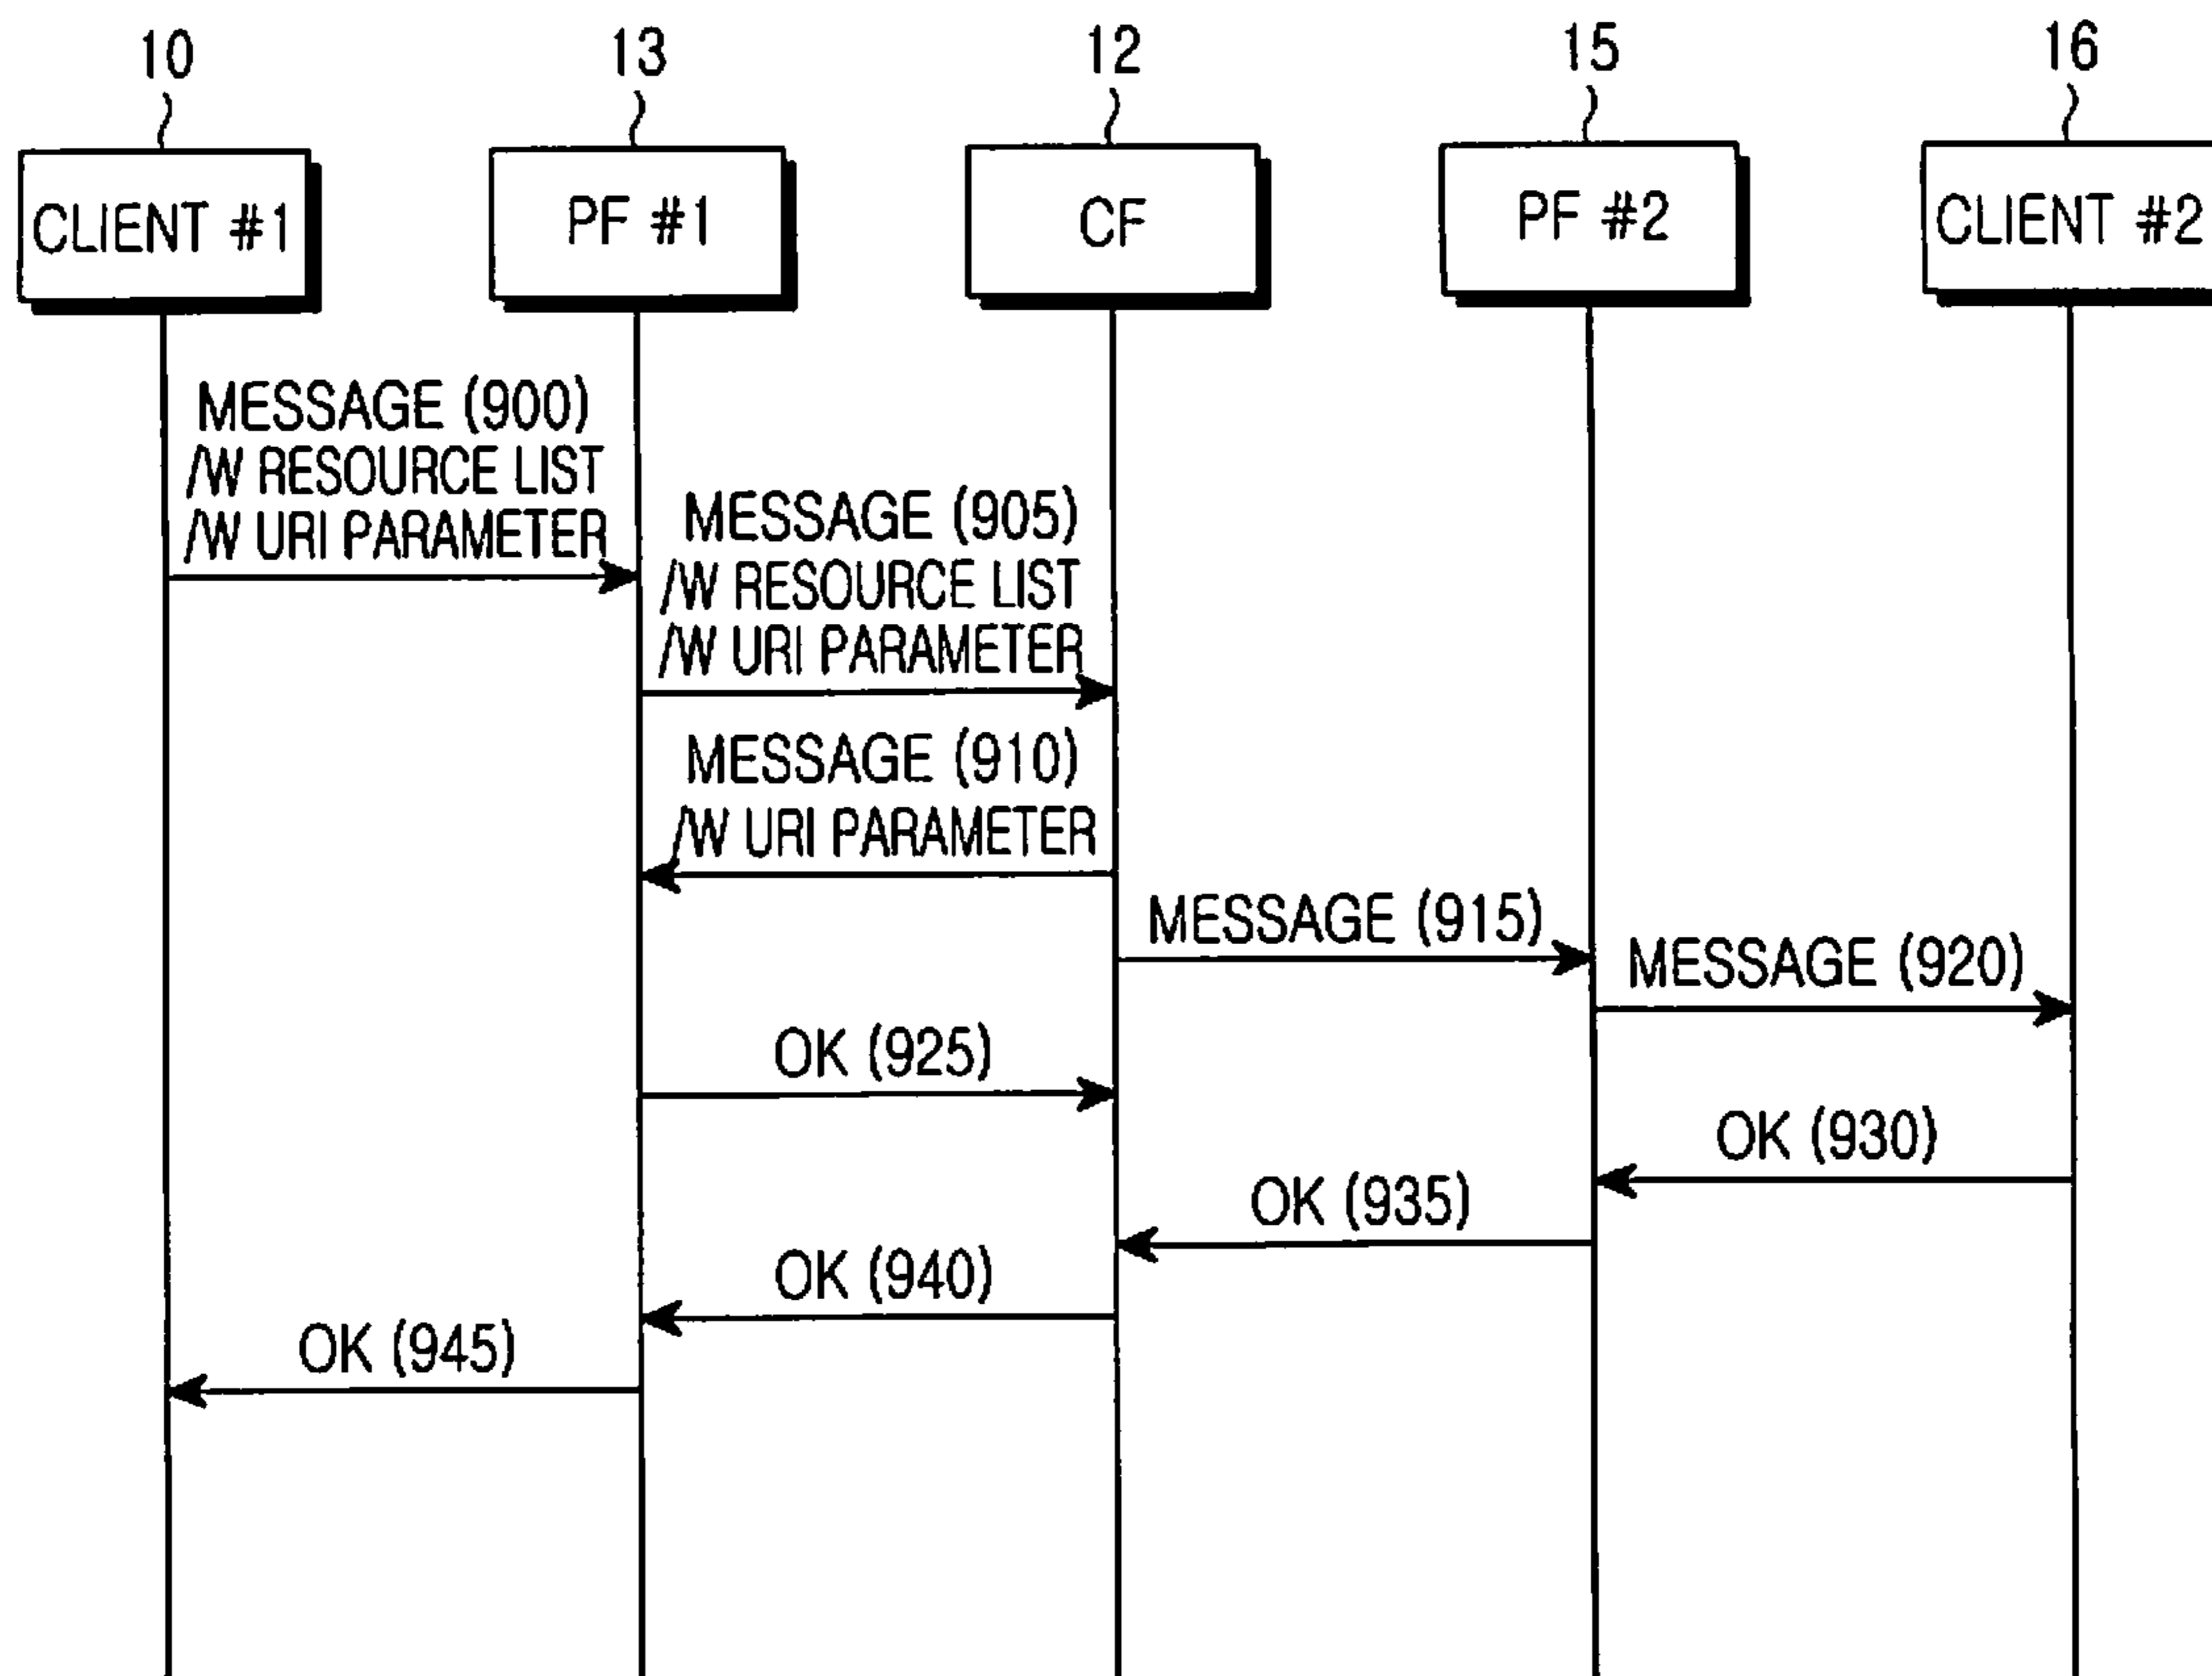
10
CLIENT #1

13
PF #1

12
CF

15
PF #2

16
CLIENT #2

MESSAGE (900)
/W RESOURCE LIST
/W URI PARAMETER

MESSAGE (905)
/W RESOURCE LIST
/W URI PARAMETER

MESSAGE (910)
/W URI PARAMETER

MESSAGE (915)

MESSAGE (920)

OK (925)

OK (930)

OK (935)

OK (940)

OK (945)